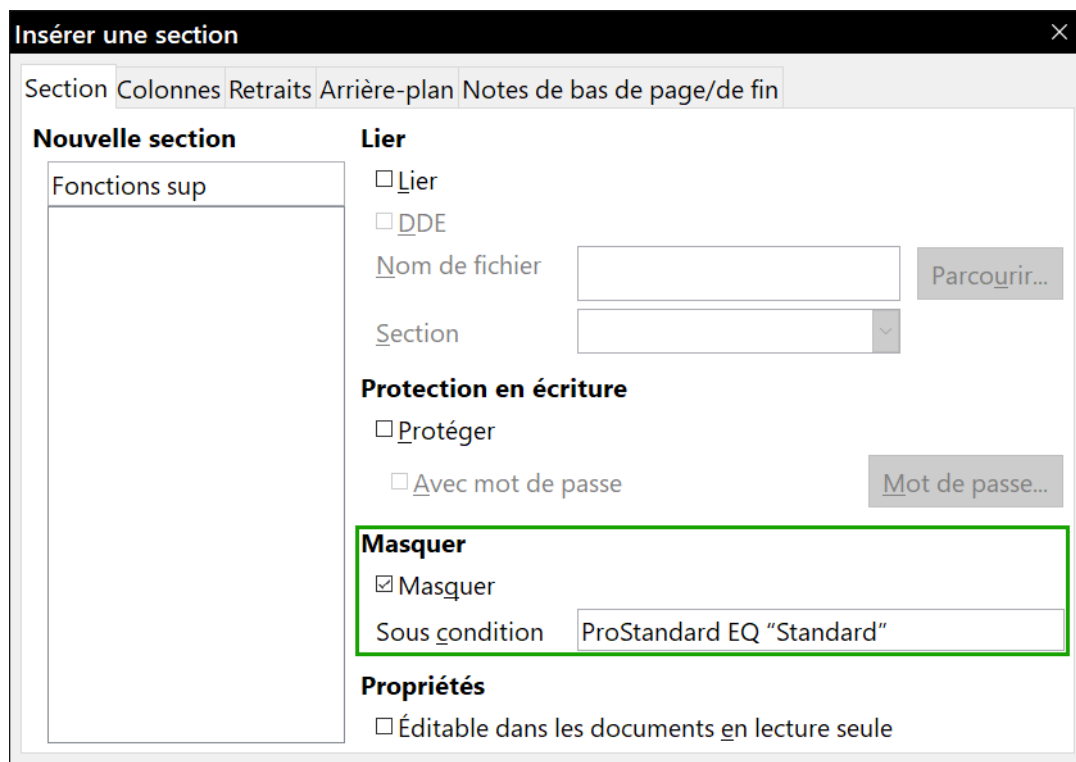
Insérer une section

Section Colonnes Retraits Arrière-plan Notes de bas de page/de fin

Nouvelle section

Fonctions sup

Lier

☐ Lier

☐ DDE

Nom de fichier

Parcourir...

Section

Protection en écriture

☐ Protéger

☐ Avec mot de passe

Mot de passe...

Masquer

☑ Masquer

Sous condition

ProStandard EQ “Standard”

Propriétés

☐ Éditable dans les documents en lecture seule